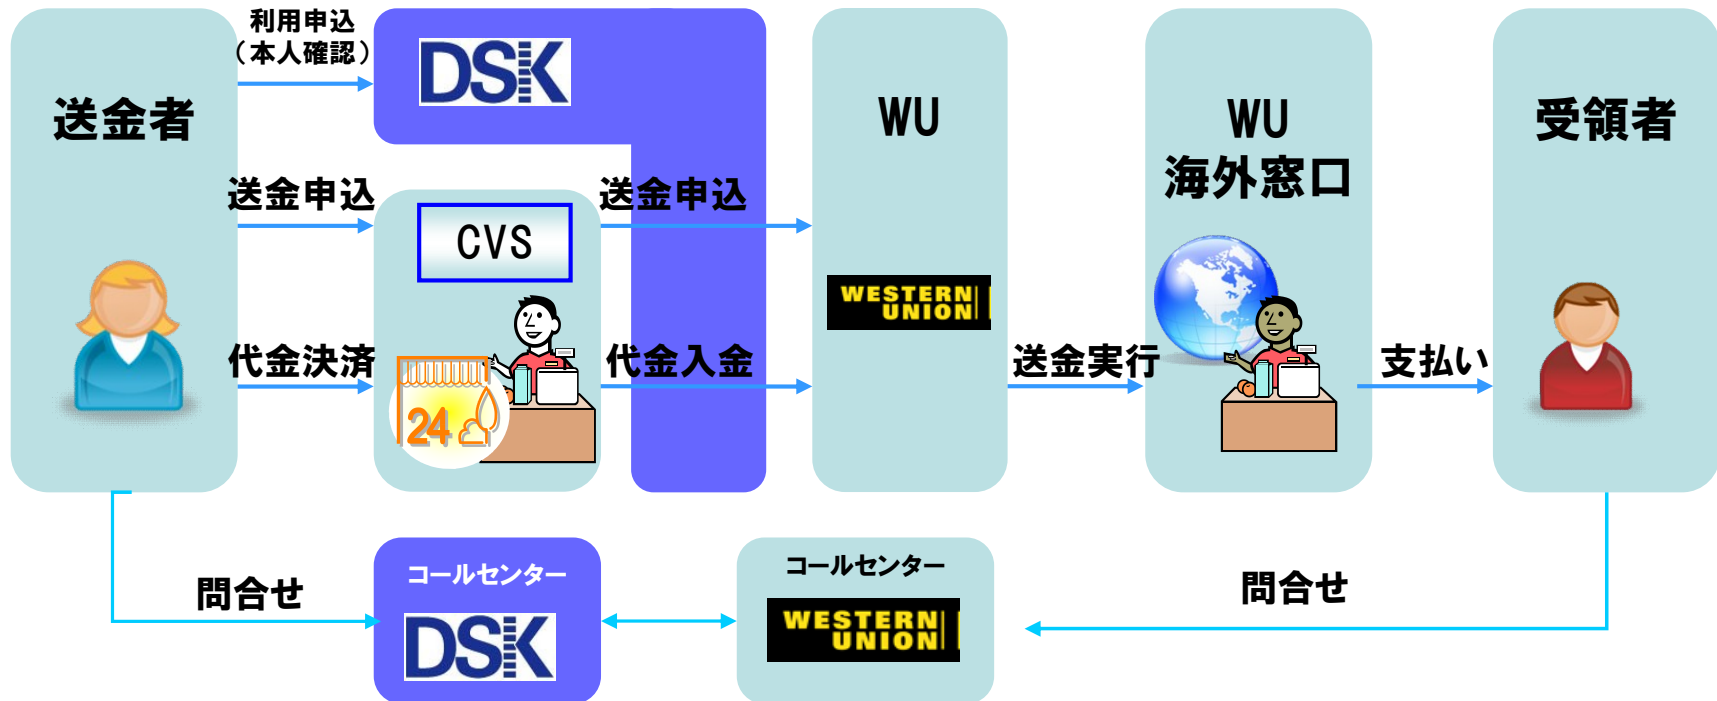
利用申込
（本人確認）

送金者

DSK

送金申込

CVS

送金申込

WU

WU
海外窓口

受領者

WESTERN UNION

代金決済

24

代金入金

送金実行

支払い

問合せ

コールセンター

DSK

コールセンター

WESTERN UNION

問合せ